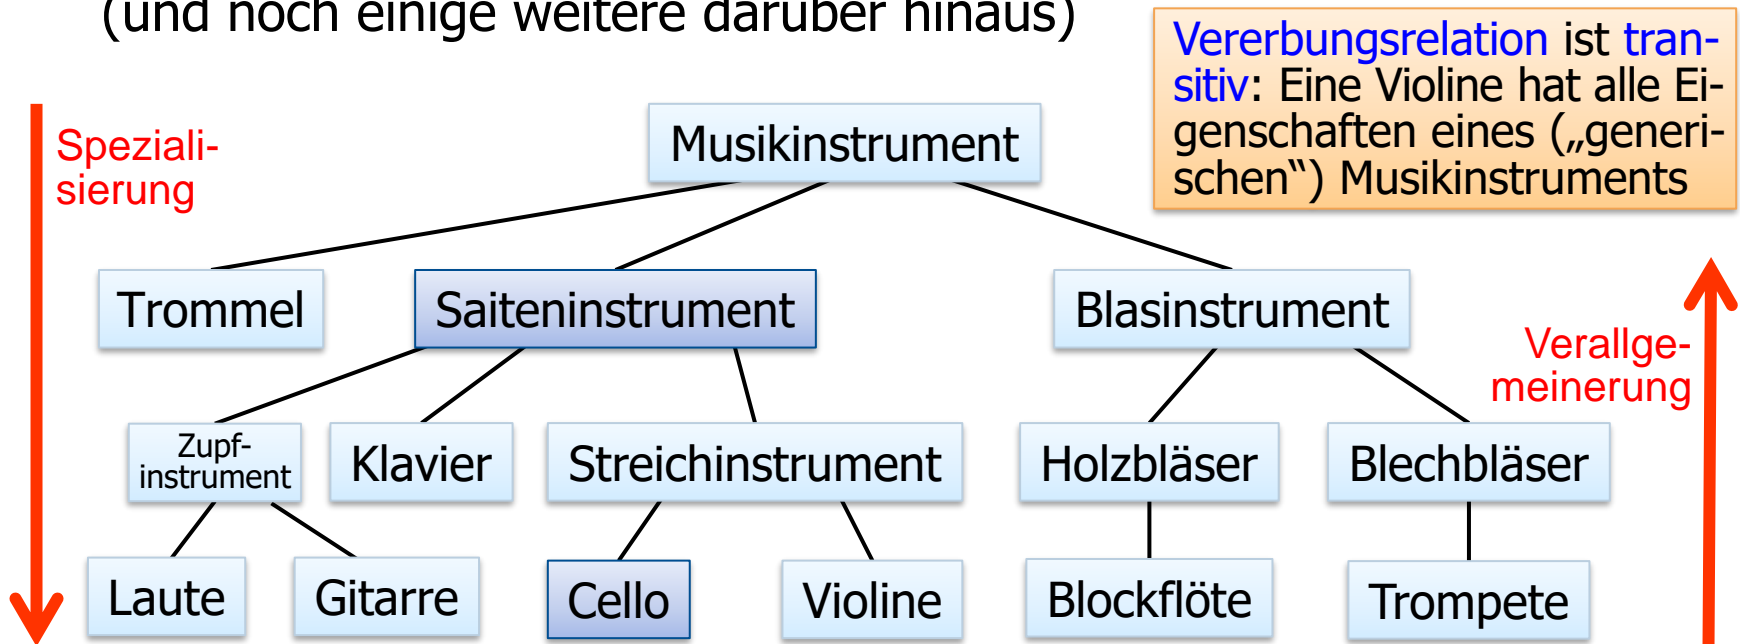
(und noch einige weitere darüber hinaus)

Vererbungsrelation ist transitiv: Eine Violine hat alle Eigenschaften eines („generischen") Musikinstruments

Spezialisierung

Musikinstrument

Trommel

Saiteninstrument

Blasinstrument

Verallgemeinerung

Zupfinstrument

Klavier

Streichinstrument

Holzbläser

Blechbläser

Laute

Gitarre

Cello

Violine

Blockflöte

Trompete